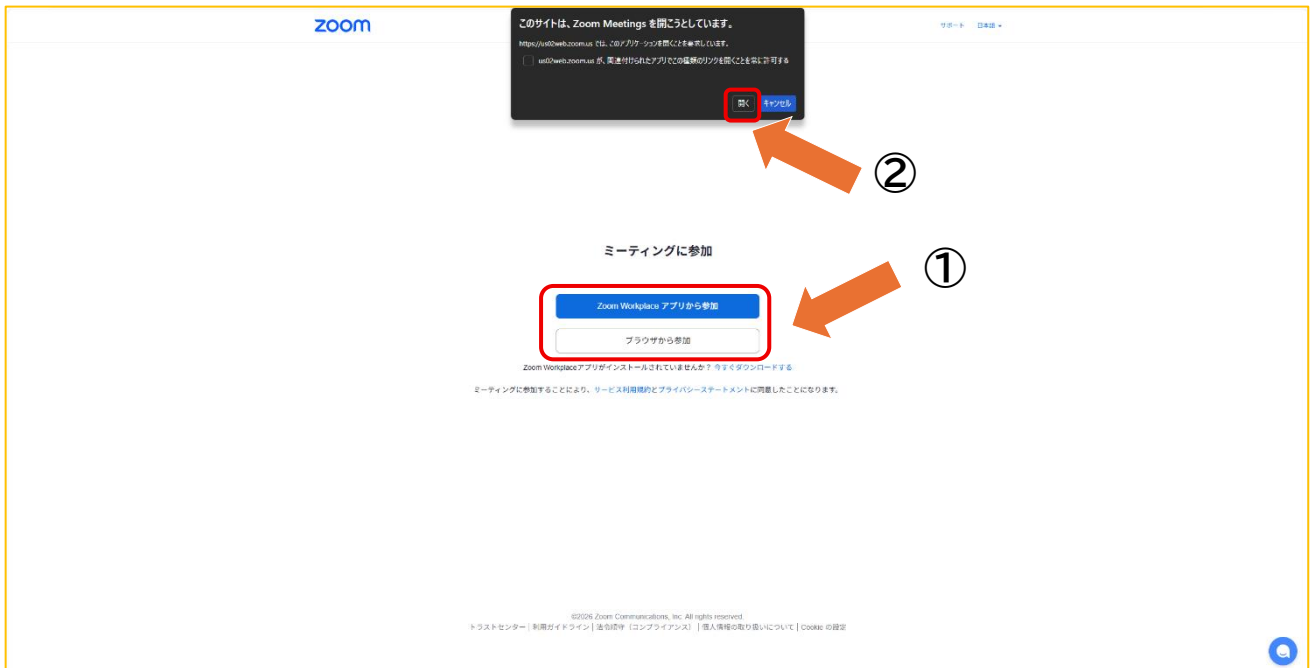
zoom

このサイトは、Zoom Meetings を開こうとしています。

https://us02web.zoom.us では、このアプリケーションを開くことを要求しています。

us02web.zoom.us が、関連付けられたアプリでこの種類のリンクを開くことを常に許可する

開く キャンセル

サポート 日本語

②

ミーティングに参加

①

Zoom Workplace アプリから参加

ブラウザから参加

Zoom Workplaceアプリがインストールされていませんか？ 今すぐダウンロードする

ミーティングに参加することにより、サービス利用規約とプライバシーステートメントに同意したことになります。

©2026 Zoom Communications, Inc. All rights reserved.

トラストセンター | 利用ガイドライン | 法令順守（コンプライアンス） | 個人情報の取り扱いについて | Cookie の設定